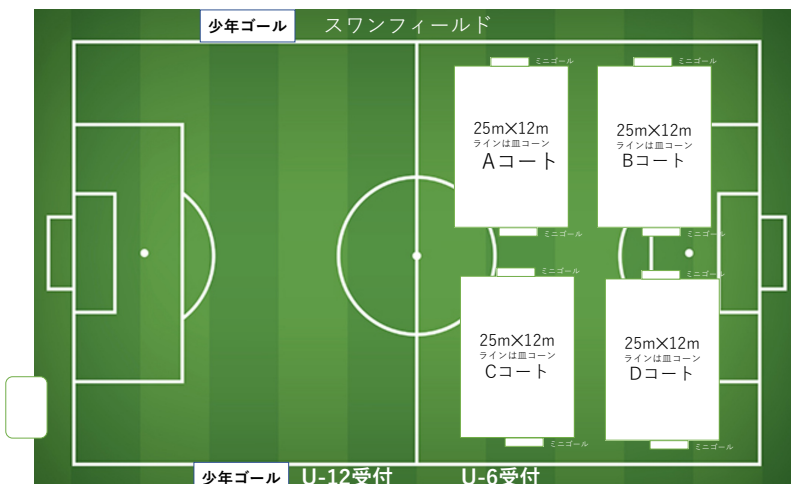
少年ゴール スワンフィールド

ミニゴール
25m×12m
ラインは皿コーン
Aコート
ミニゴール

ミニゴール
25m×12m
ラインは皿コーン
Bコート
ミニゴール

ミニゴール
25m×12m
ラインは皿コーン
Cコート
ミニゴール

ミニゴール
25m×12m
ラインは皿コーン
Dコート
ミニゴール

少年ゴール U-12受付 U-6受付